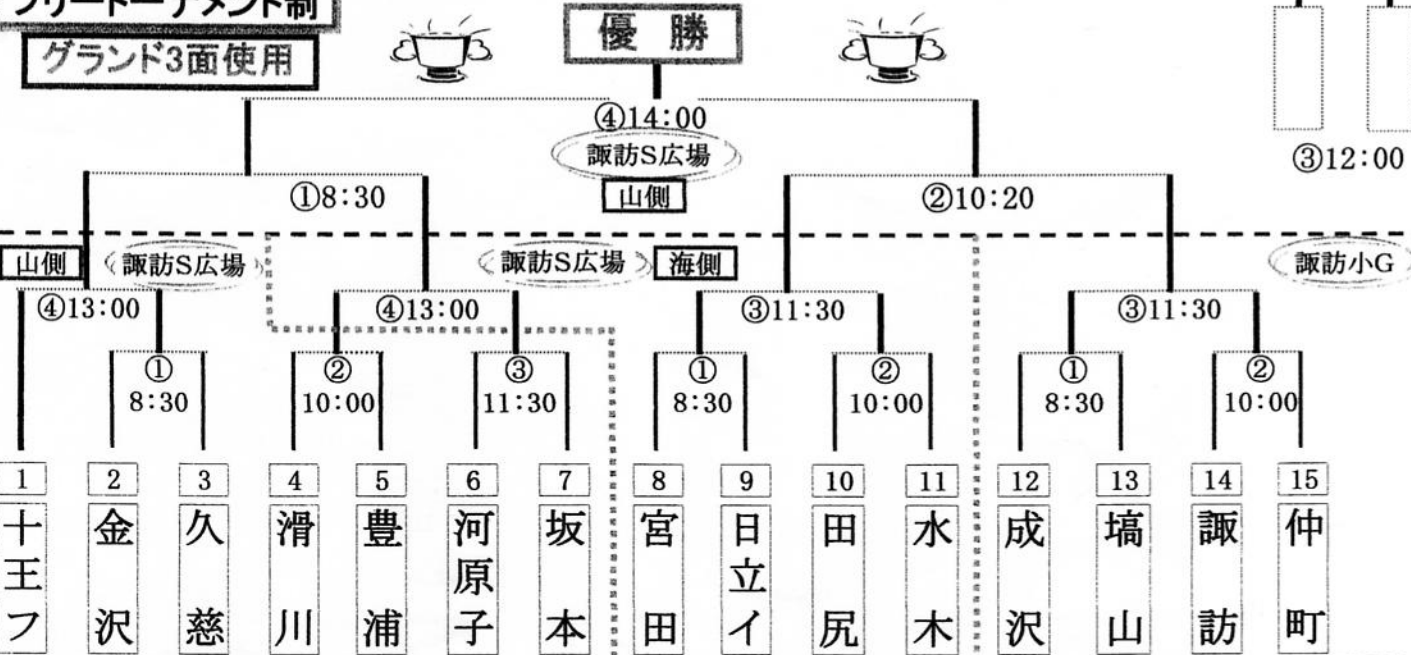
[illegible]ーナメント制
グランド3面使用
優勝
④14:00
諏訪S広場
山側
③12:00
①8:30
②10:20
山側
諏訪S広場
諏訪S広場
海側
諏訪小G
④13:00
④13:00
③11:30
③11:30
①
8:30
②
10:00
③
11:30
①
8:30
②
10:00
①
8:30
②
10:00

| 1 | 2 | 3 | 4 | 5 | 6 | 7 | 8 | 9 | 10 | 11 | 12 | 13 | 14 | 15 |
|---|---|---|---|---|---|---|---|---|---|---|---|---|---|---|
| 十王フ | 金沢 | 久慈 | 滑川 | 豊浦 | 河原子 | 坂本 | 宮田 | 日立イ | 田尻 | 水木 | 成沢 | 塙山 | 諏訪 | 仲町 |